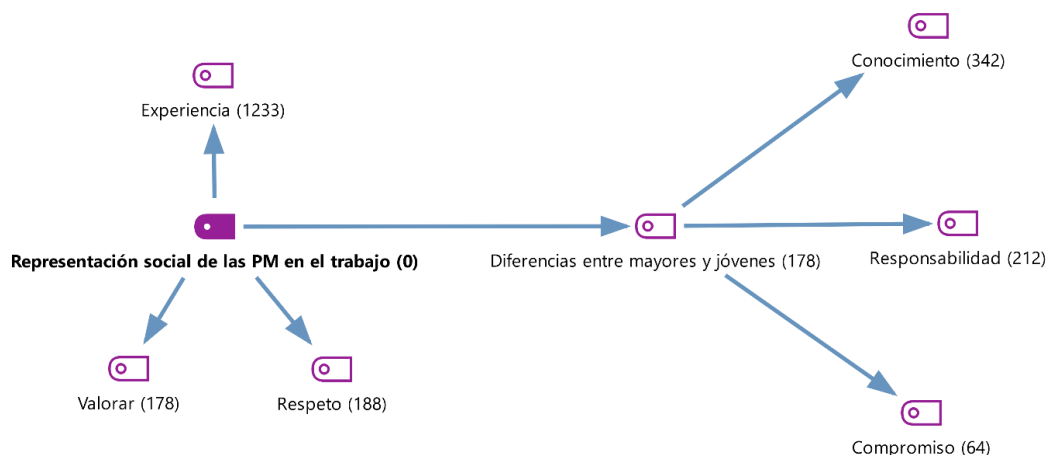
Conocimiento (342)

Experiencia (1233)

Representación social de las PM en el trabajo (0)

Diferencias entre mayores y jóvenes (178)

Responsabilidad (212)

Valorar (178)

Respeto (188)

Compromiso (64)